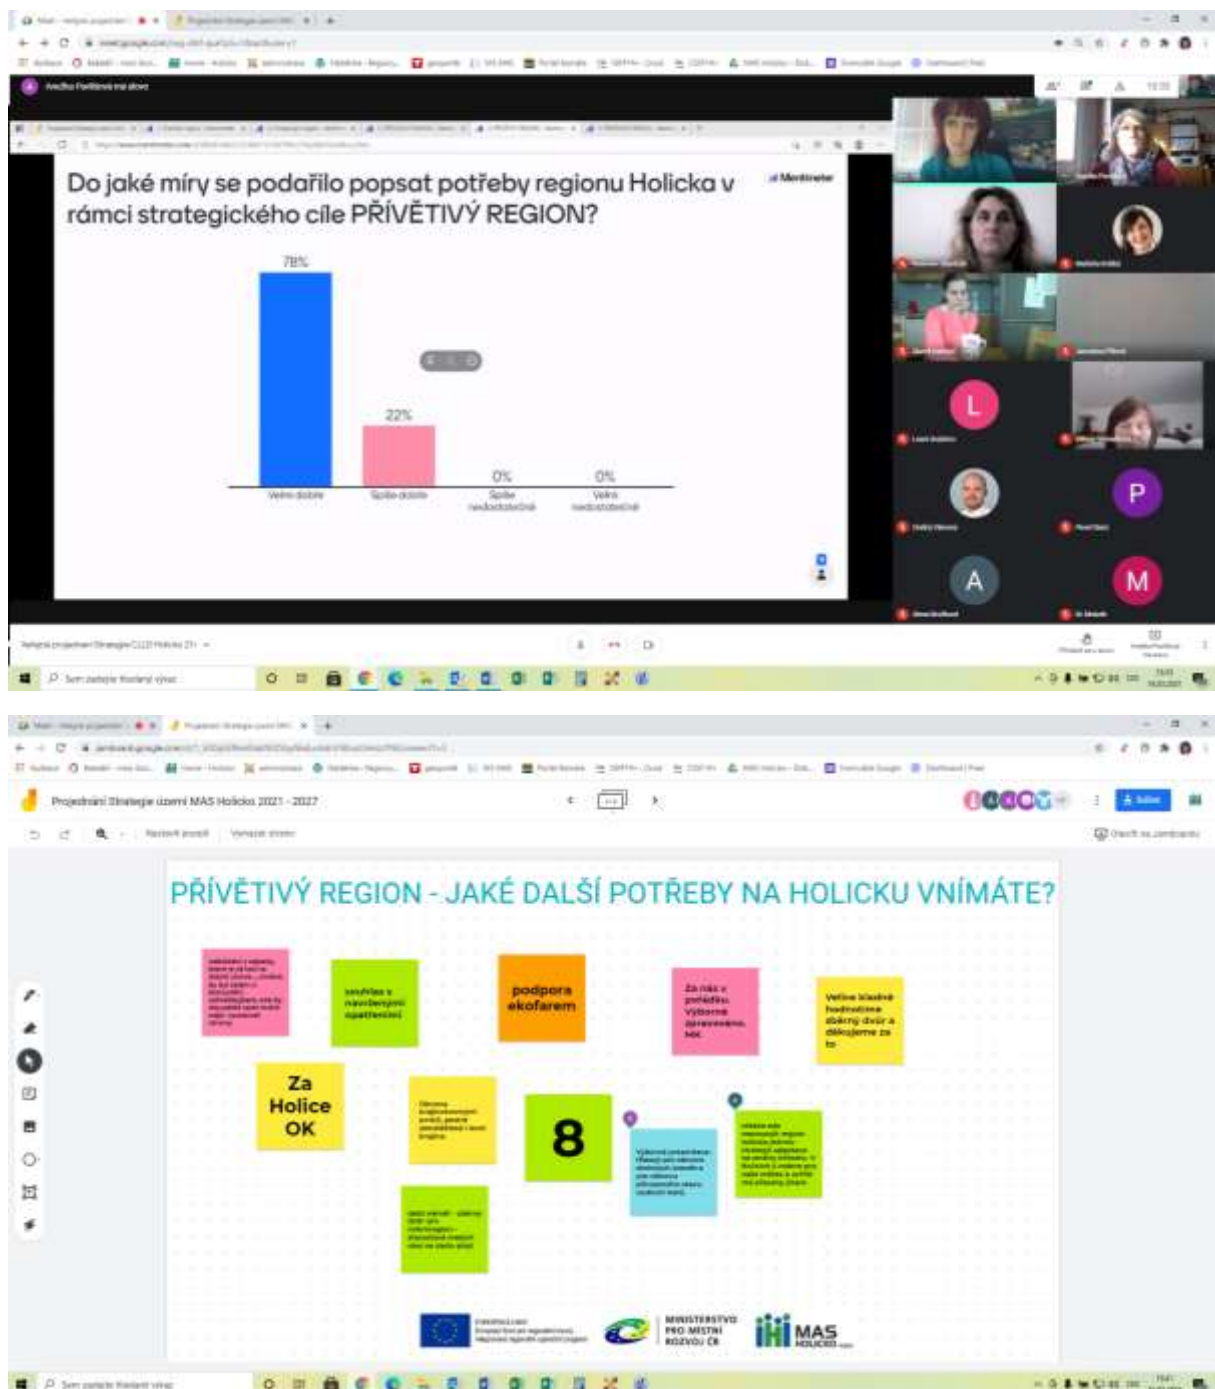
Do jaké míry se podařilo popsat potřeby regionu Holicka v rámci strategického cíle PŘÍVĚTIVÝ REGION?

Mentimeter

78%
Velmi dobře

22%
Spíše dobře

0%
Spíše nedostatečně

0%
Velmi nedostatečně

L

P

A

M

Projednání Strategie území MAS Holicko 2021 - 2027

PŘÍVĚTIVÝ REGION - JAKÉ DALŠÍ POTŘEBY NA HOLICKU VNÍMÁTE?

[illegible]

souhlas s navrženými opatřeními

podpora ekofarem

Za nás v pohledu výborně zpracováno. MK

Velice kladně hodnotíme zběžný dozor a děkujeme za to

Za Holice OK

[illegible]

8

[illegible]

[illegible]

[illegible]

MINISTERSTVO PRO MÍSTNÍ ROZVOJ ČR

MAS HOLICKO